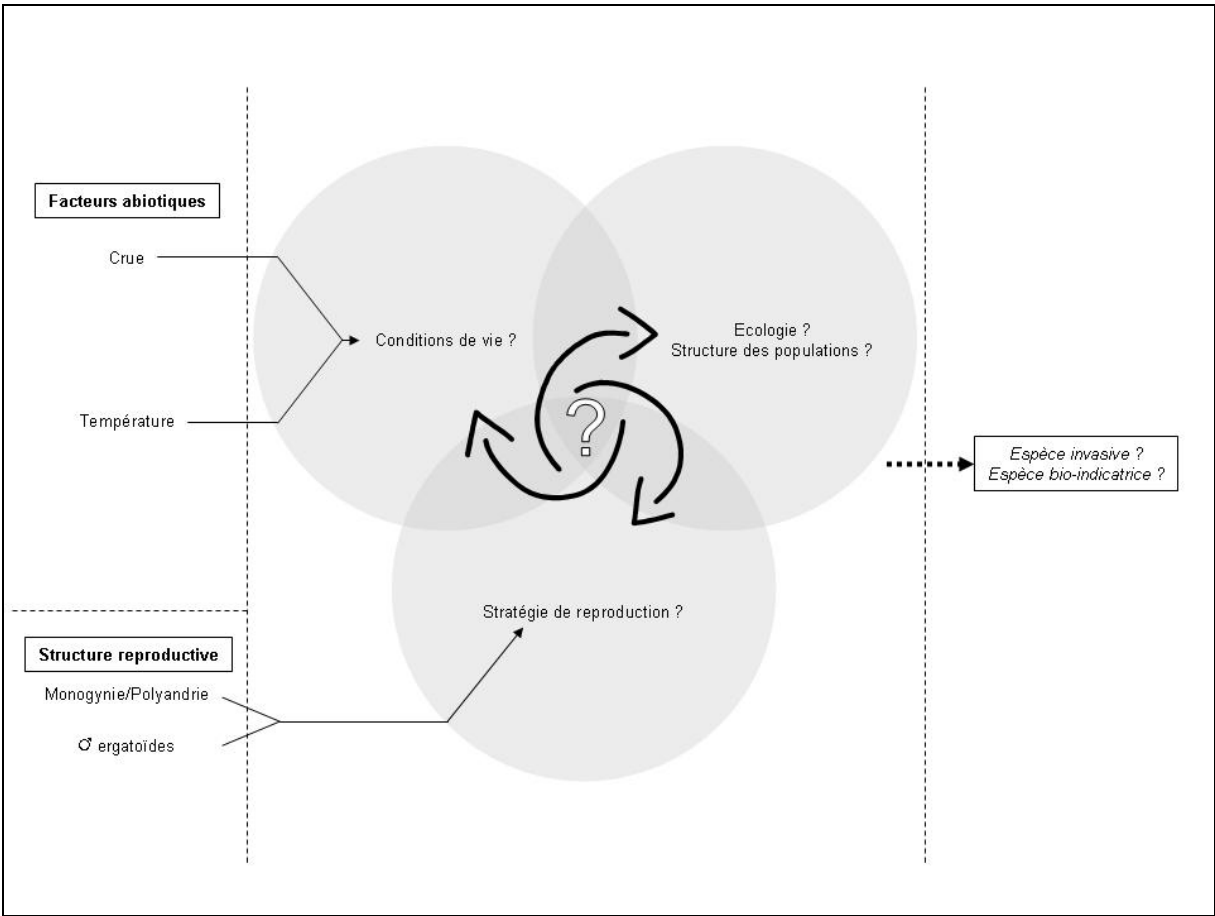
Facteurs abiotiques

Crue

Température

Conditions de vie ?

Ecologie ?
Structure des populations ?

?

Espèce invasive ?
Espèce bio-indicatrice ?

Stratégie de reproduction ?

Structure reproductive

Monogynie/Polyandrie

♂ ergatoïdes